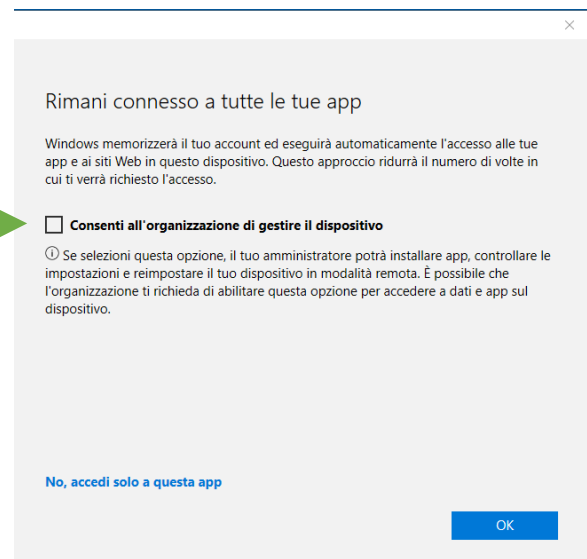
×

Rimani connesso a tutte le tue app

Windows memorizzerà il tuo account ed eseguirà automaticamente l'accesso alle tue app e ai siti Web in questo dispositivo. Questo approccio ridurrà il numero di volte in cui ti verrà richiesto l'accesso.

Consenti all'organizzazione di gestire il dispositivo

ⓘ Se selezioni questa opzione, il tuo amministratore potrà installare app, controllare le impostazioni e reimpostare il tuo dispositivo in modalità remota. È possibile che l'organizzazione ti richieda di abilitare questa opzione per accedere a dati e app sul dispositivo.

No, accedi solo a questa app

OK